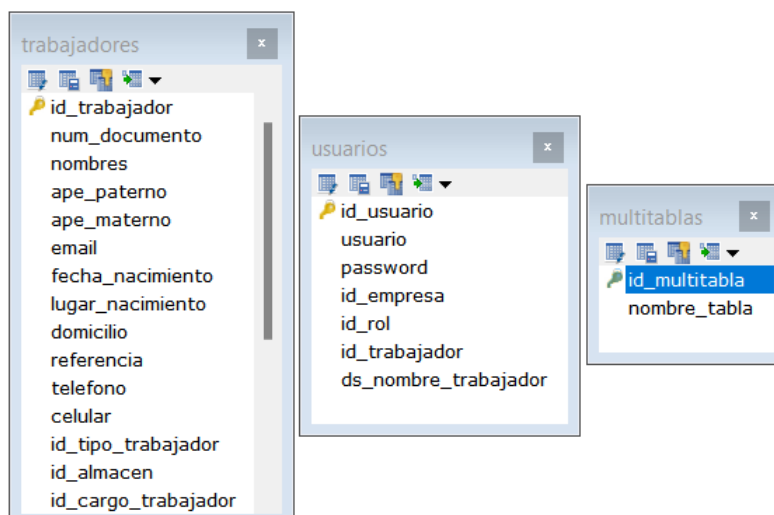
trabajadores x

id_trabajador
num_documento
nombres
ape_paterno
ape_materno
email
fecha_nacimiento
lugar_nacimiento
domicilio
referencia
telefono
celular
id_tipo_trabajador
id_almacen
id_cargo_trabajador

usuarios x

id_usuario
usuario
password
id_empresa
id_rol
id_trabajador
ds_nombre_trabajador

multitablas x

id_multitabla
nombre_tabla